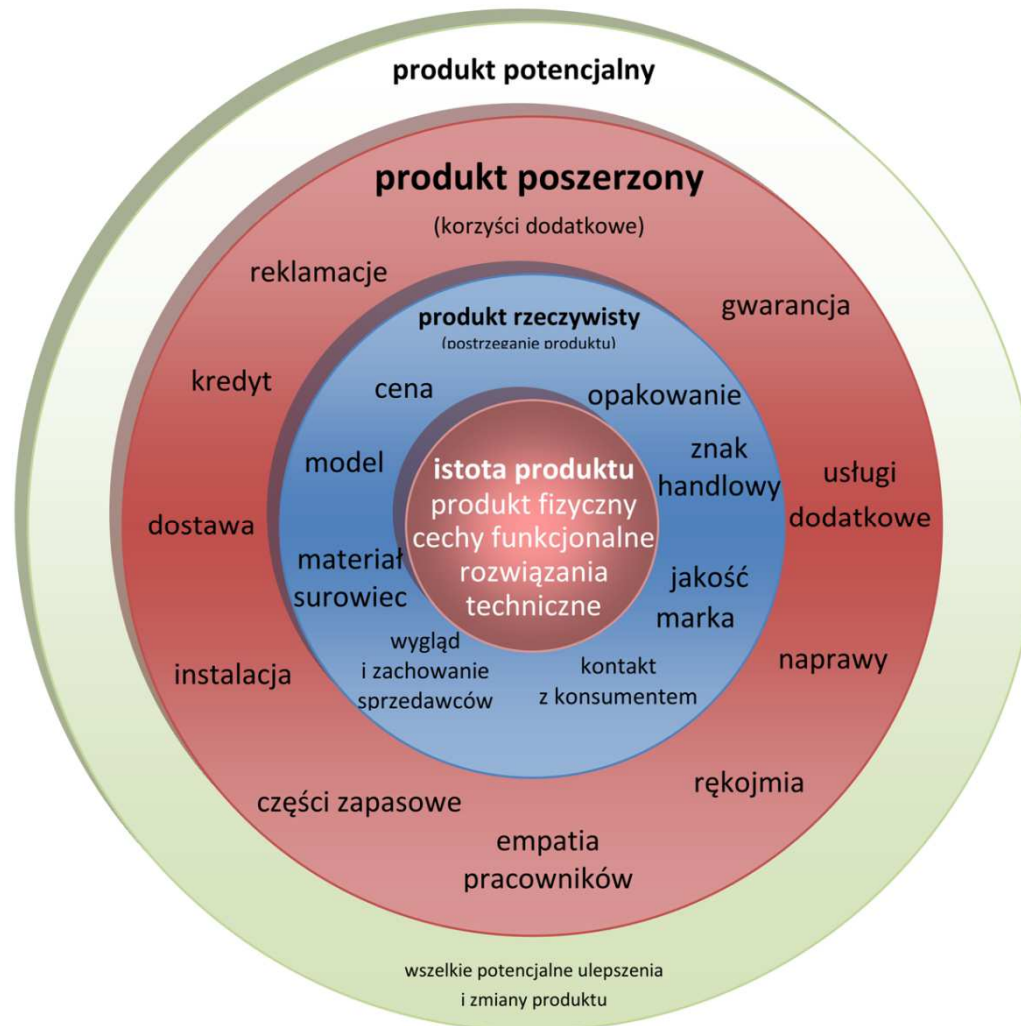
produkt potencjalny

produkt poszerzony

(korzyści dodatkowe)

reklamacje

gwarancja

produkt rzeczywisty

(postrzeganie produktu)

kredyt

cena

opakowanie

model

znak handlowy

usługi dodatkowe

dostawa

istota produktu

produkt fizyczny

cechy funkcjonalne

rozwiązania techniczne

materiał surowiec

jakość

marka

wygląd i zachowanie sprzedawców

kontakt z konsumentem

instalacja

naprawy

rękojmia

części zapasowe

empatia pracowników

wszelkie potencjalne ulepszenia i zmiany produktu